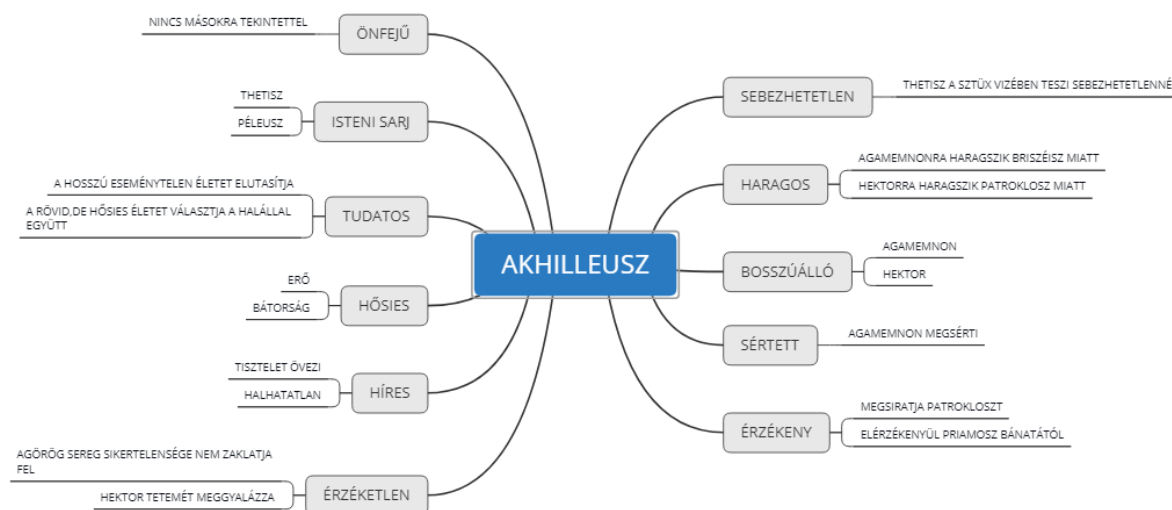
AKHILLEUSZ

ÖNFEJŰ
NINCS MÁSOKRA TEKINTETTEL

ISTENI SARJ
THETISZ
PÉLEUSZ

TUDATOS
A HOSSZÚ ESEMÉNYTELEN ÉLETET ELUTASÍTJA
A RÖVID,DE HŐSIES ÉLETET VÁLASZTJA A HALÁLLAL EGYÜTT

HŐSIES
ERŐ
BÁTORSÁG

HÍRES
TISZTELET ÖVEZI
HALHATATLAN

ÉRZÉKETLEN
AGÖRÖG SEREG SIKERTELENSÉGE NEM ZAKLATJA FEL
HEKTOR TETEMÉT MEGGYALÁZZA

SEBEZHETETLEN
THETISZ A SZTÜX VIZÉBEN TESZI SEBEZHETETLENNÉ

HARAGOS
AGAMEMNONRA HARAGSZIK BRISZÉISZ MIATT
HEKTORRA HARAGSZIK PATROKLOSZ MIATT

BOSSZÚÁLLÓ
AGAMEMNON
HEKTOR

SÉRTETT
AGAMEMNON MEGSÉRTI

ÉRZÉKENY
MEGSIRATJA PATROKLOSZT
ELÉRZÉKENYÜL PRIAMOSZ BÁNATÁTÓL